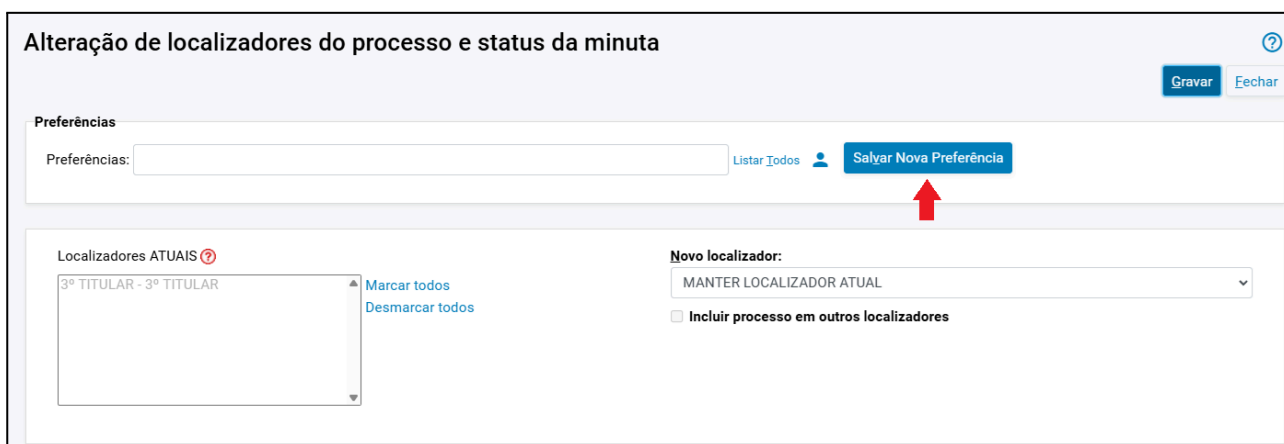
Alteração de localizadores do processo e status da minuta

Gravar Fechar

Preferências

Preferências:

Listar Todos

Salvar Nova Preferência

Localizadores ATUAIS

3º TITULAR - 3º TITULAR

Marcar todos

Desmarcar todos

Novo localizador:

MANTER LOCALIZADOR ATUAL

Incluir processo em outros localizadores